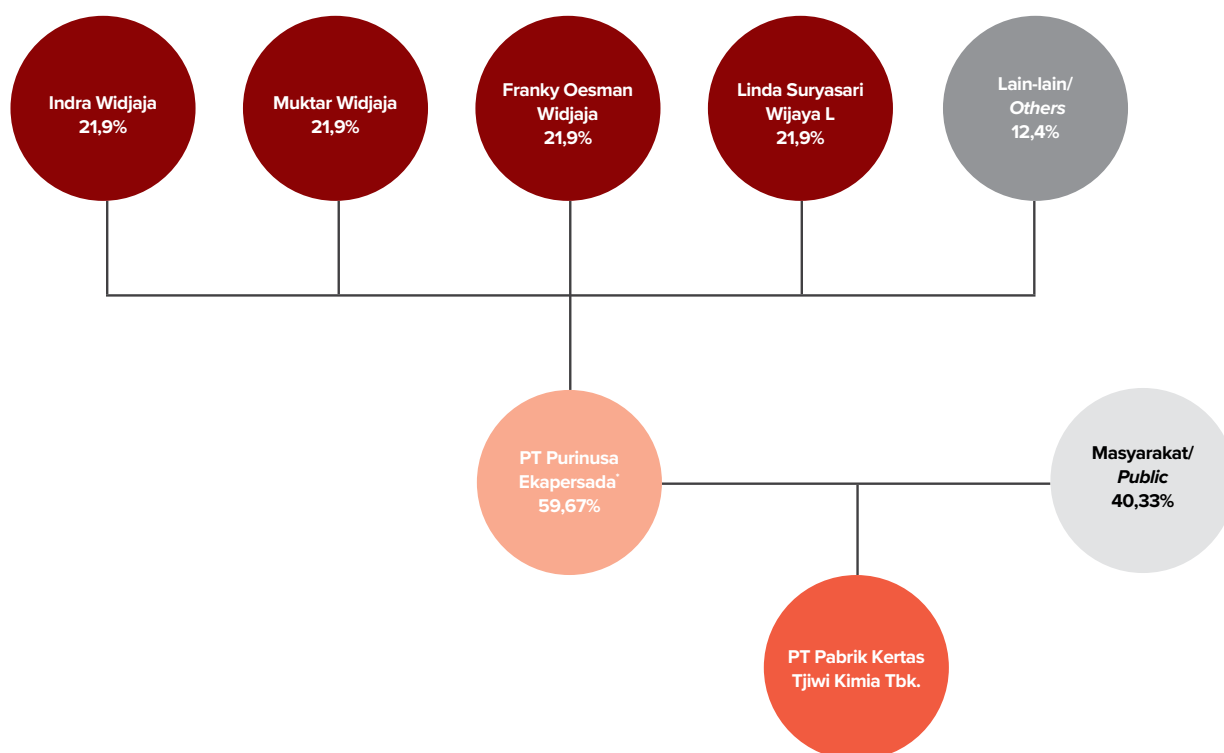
Indra Widjaja
21,9%

Muktar Widjaja
21,9%

Franky Oesman Widjaja
21,9%

Linda Suryasari Wijaya L
21,9%

Lain-lain/
*Others*
12,4%

PT Purinusa Ekapersada*
59,67%

Masyarakat/
*Public*
40,33%

PT Pabrik Kertas Tjiwi Kimia Tbk.